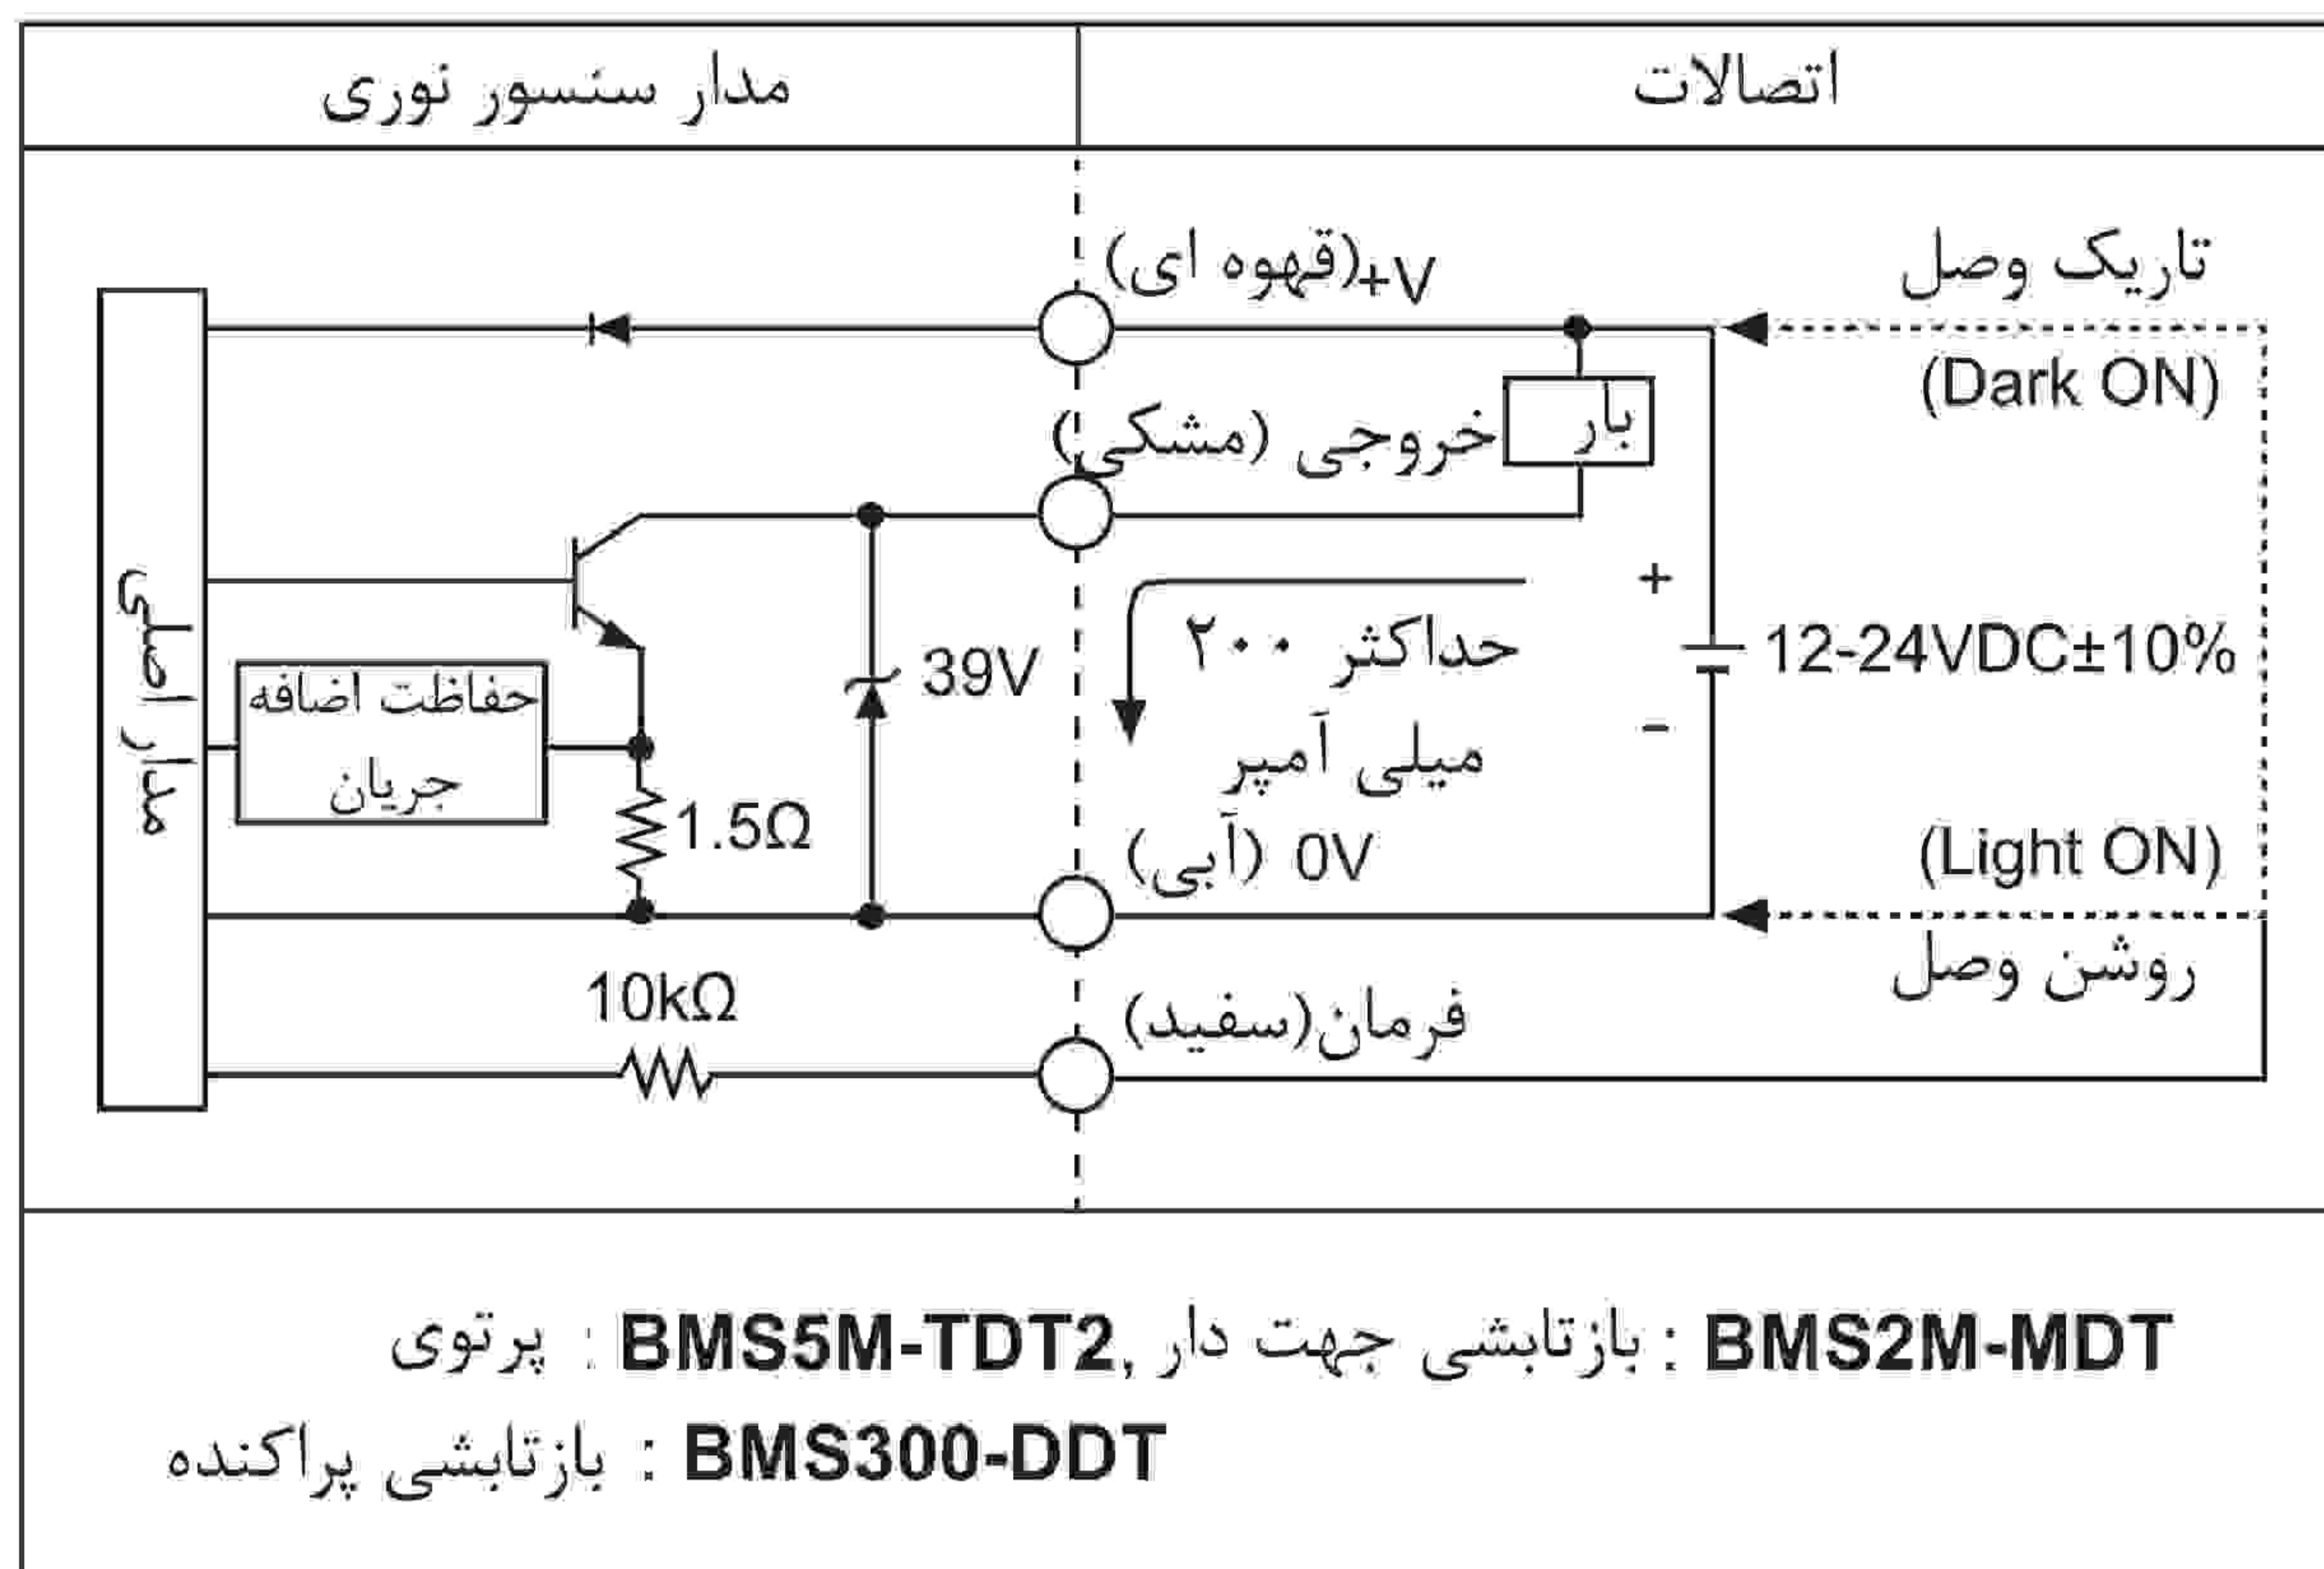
| اتصالات | مدار سنسور نوری |
|---|---|

تاریک وصل
(Dark ON)
+V(قهوه ای)
بار
خروجی (مشکی)
مدار اصلی
حفاظت اضافه جریان
39V
1.5Ω
حداکثر ۲۰۰ میلی آمپر
+
-
12-24VDC±10%
0V (آبی)
(Light ON)
روشن وصل
10kΩ
فرمان(سفید)

BMS2M-MDT : بازتابشی جهت دار, BMS5M-TDT2 : پرتوی
BMS300-DDT : بازتابشی پراکنده